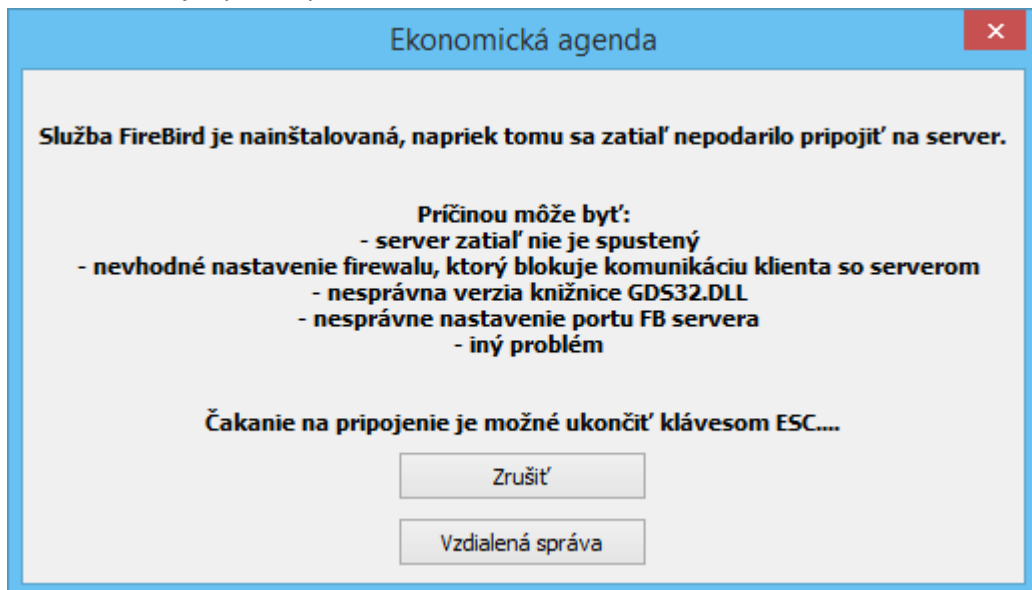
Ekonomická agenda

×

Služba FireBird je nainštalovaná, napriek tomu sa zatiaľ nepodarilo pripojiť na server.

Príčinou môže byť:
- server zatiaľ nie je spustený
- nevhodné nastavenie firewalu, ktorý blokuje komunikáciu klienta so serverom
- nesprávna verzia knižnice GDS32.DLL
- nesprávne nastavenie portu FB servera
- iný problém

Čakanie na pripojenie je možné ukončiť klávesom ESC....

Zrušiť

Vzdialená správa